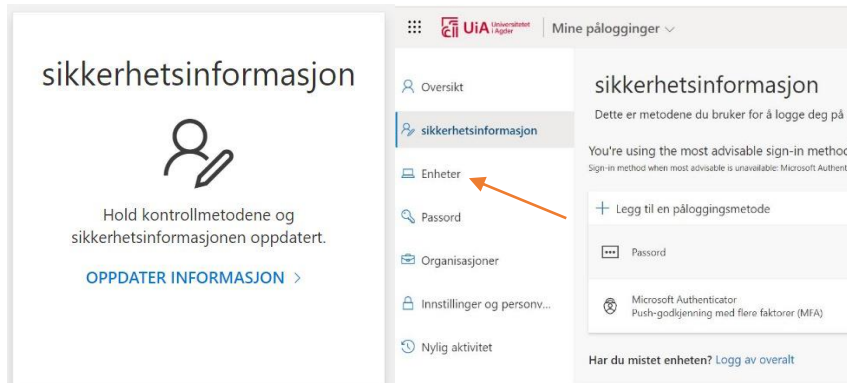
sikkerhetsinformasjon

Hold kontrollmetodene og sikkerhetsinformasjonen oppdatert.

OPPDATER INFORMASJON >

UiA Universitetet i Agder | Mine pålogginger

Oversikt

sikkerhetsinformasjon

Enheter

Passord

Organisasjoner

Innstillinger og personv...

Nylig aktivitet

sikkerhetsinformasjon

Dette er metodene du bruker for å logge deg på

You're using the most advisable sign-in metho

Sign-in method when most advisable is unavailable: Microsoft Authent

+ Legg til en påloggingsmetode

Passord

Microsoft Authenticator
Push-godkjenning med flere faktorer (MFA)

Har du mistet enheten? Logg av overalt